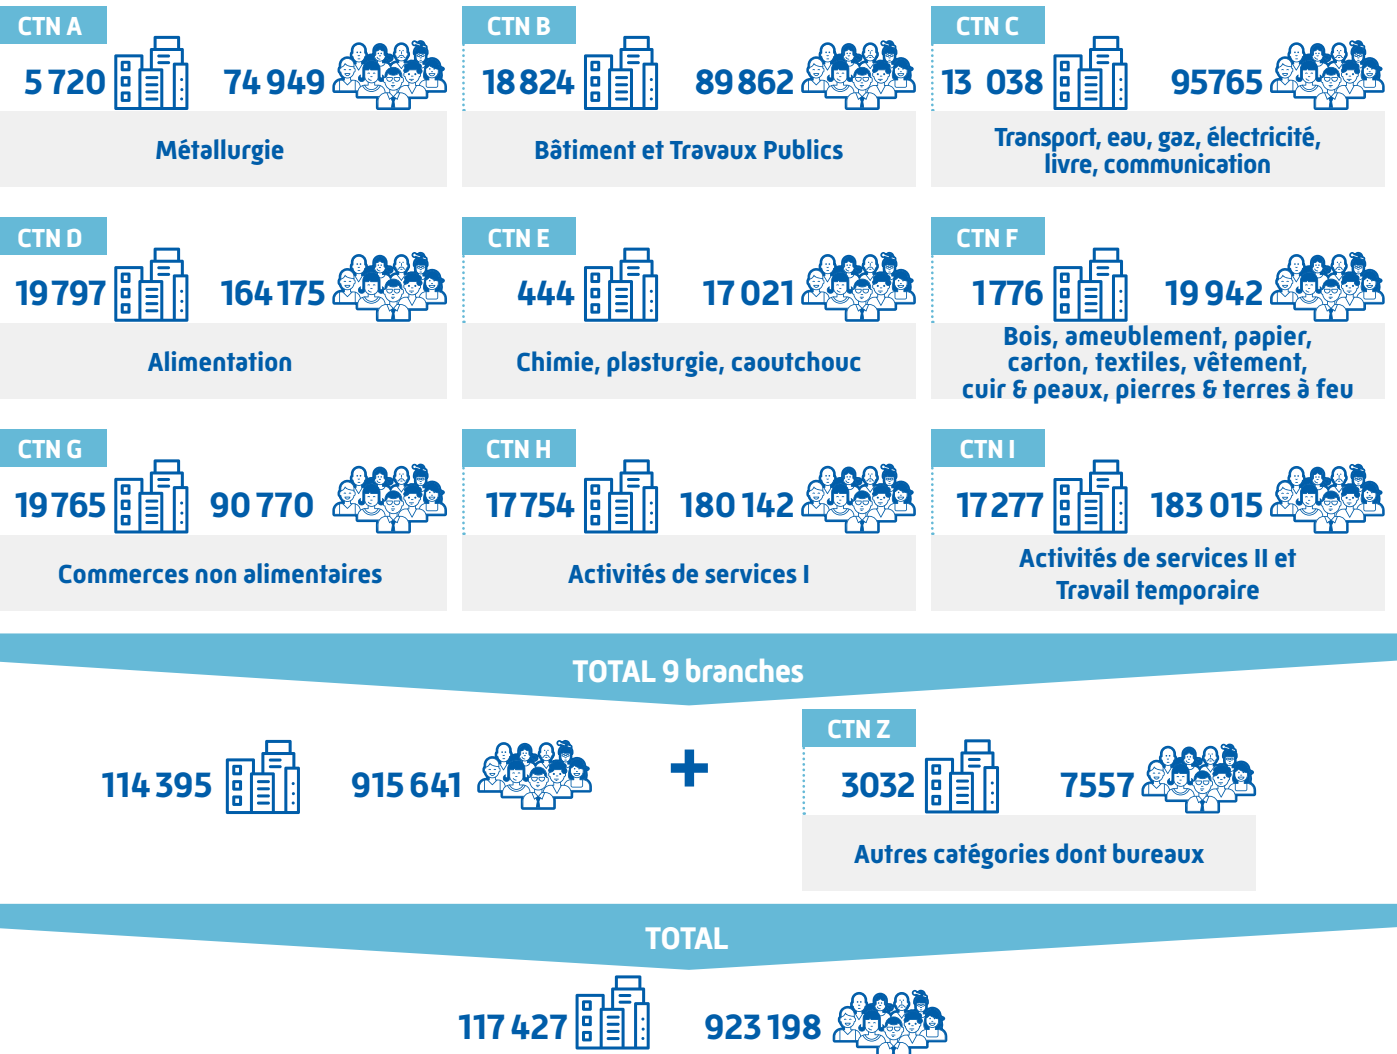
CTN A
5 720 74 949
Métallurgie

CTN B
18 824 89 862
Bâtiment et Travaux Publics

CTN C
13 038 95765
Transport, eau, gaz, électricité, livre, communication

CTN D
19 797 164 175
Alimentation

CTN E
444 17 021
Chimie, plasturgie, caoutchouc

CTN F
1 776 19 942
Bois, ameublement, papier, carton, textiles, vêtement, cuir & peaux, pierres & terres à feu

CTN G
19 765 90 770
Commerces non alimentaires

CTN H
17 754 180 142
Activités de services I

CTN I
17 277 183 015
Activités de services II et Travail temporaire

TOTAL 9 branches
114 395 915 641

+

CTN Z
3032 7557
Autres catégories dont bureaux

TOTAL
117 427 923 198